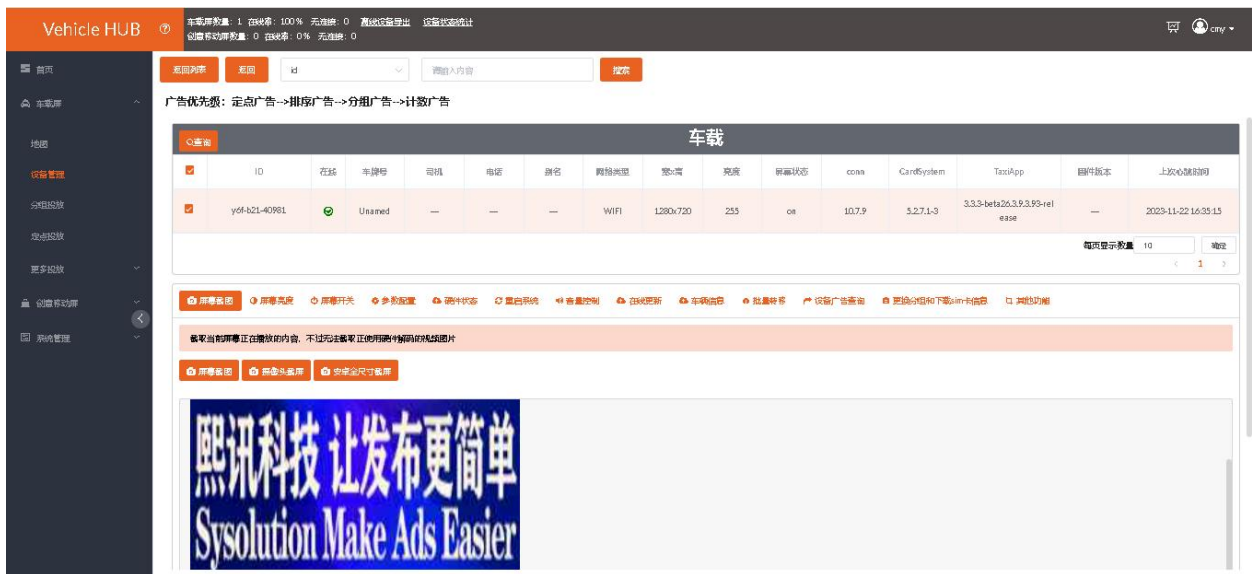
Vehicle HUB ⑦ 车载屏数量：1 在线率：100% 无连接：0 离线设备导出 设备状态统计
创意移动屏数量：0 在线率：0% 无连接：0

cmy

首页
车载屏
地图
设备管理
分组投放
定点投放
更多投放
创意移动屏
系统管理

返回列表 返回 id 请输入内容 搜索

广告优先级：定点广告-->排序广告-->分组广告-->计数广告

查询 车载

| | ID | 在线 | 车牌号 | 司机 | 电话 | 别名 | 网络类型 | 宽x高 | 亮度 | 屏幕状态 | conn | CardSystem | TaxiApp | 固件版本 | 上次心跳时间 |
|---|---|---|---|---|---|---|---|---|---|---|---|---|---|---|---|
| ☑ | y6f-b21-40981 | ⊘ | Unamed | — | — | — | WIFI | 1280x720 | 255 | on | 10.7.9 | 5.2.7.1-3 | 3.3.3-beta26.3.9.3.93-release | — | 2023-11-22 16:35:15 |

每页显示数量 10 确定
< 1 >

屏幕截图 屏幕亮度 屏幕开关 参数配置 硬件状态 重启系统 音量控制 在线更新 车辆信息 批量转移 设备广告查询 更换分组和下载sim卡信息 其他功能

截取当前屏幕正在播放的内容，不过无法截取正使用硬件解码的视频图片

屏幕截图 摄像头截屏 安卓全尺寸截屏

熙讯科技 让发布更简单
Sysolution Make Ads Easier